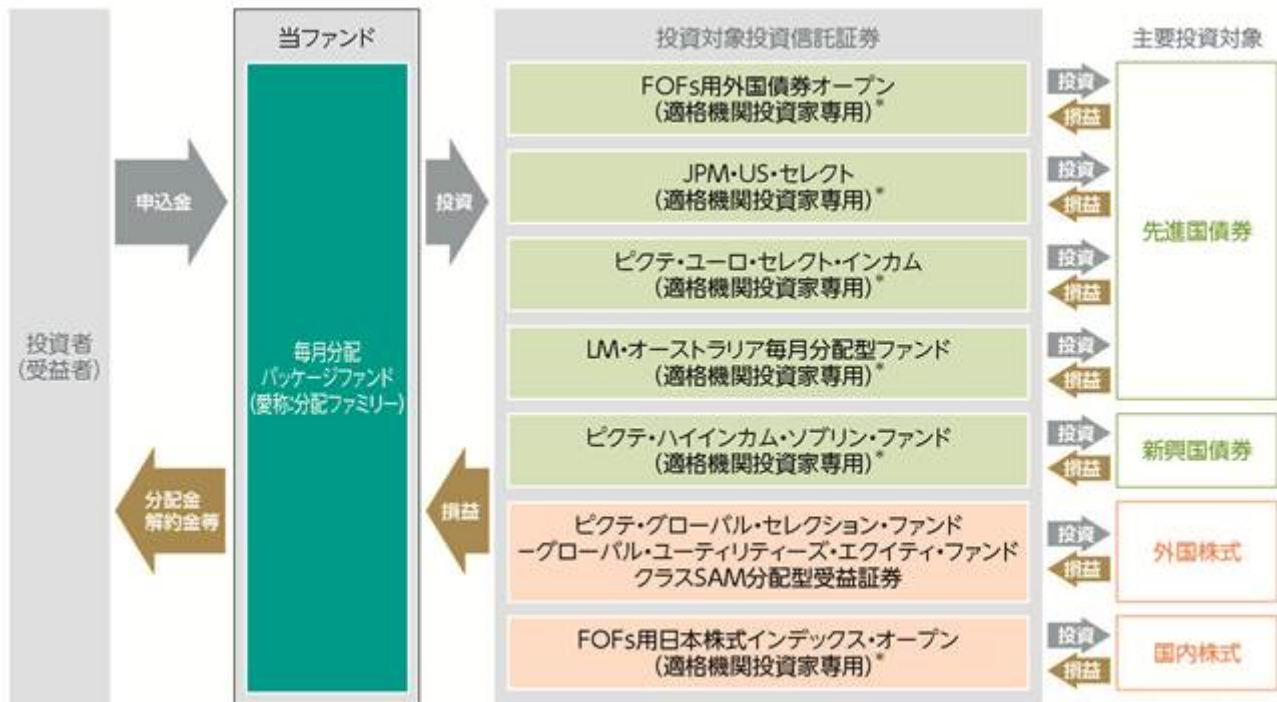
投資者
(受益者)

申込金

分配金
解約金等

当ファンド

毎月分配
パッケージファンド
(愛称:分配ファミリー)

投資

損益

投資対象投資信託証券

FOFs用外国債券オープン
(適格機関投資家専用)*

JPM・US・セレクト
(適格機関投資家専用)*

ピクテ・ユーロ・セレクト・インカム
(適格機関投資家専用)*

LM・オーストラリア毎月分配型ファンド
(適格機関投資家専用)*

ピクテ・ハイインカム・ソブリン・ファンド
(適格機関投資家専用)*

ピクテ・グローバル・セレクション・ファンド
ーグローバル・ユーティリティーズ・エクイティ・ファンド
クラスSAM分配型受益証券

FOFs用日本株式インデックス・オープン
(適格機関投資家専用)*

投資
損益
投資
損益
投資
損益
投資
損益
投資
損益
投資
損益
投資
損益

主要投資対象

先進国債券

新興国債券

外国株式

国内株式